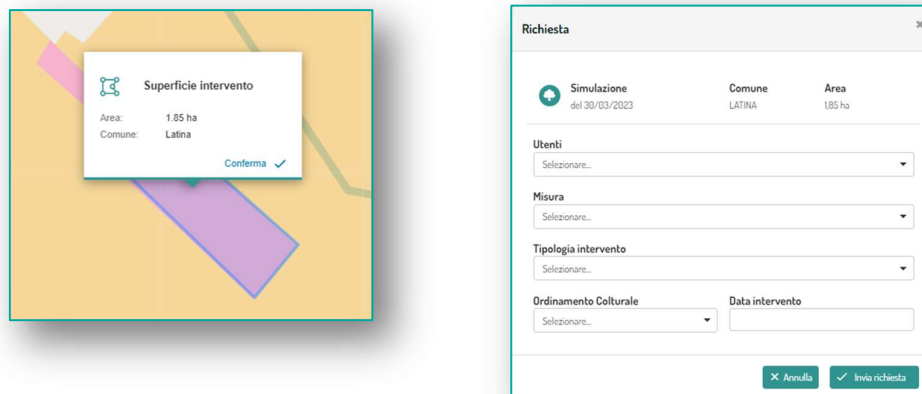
Superficie intervento

Area: 1.85 ha
Comune: Latina

Conferma

Richiesta

Simulazione
del 30/03/2023

Comune
LATINA

Area
1,85 ha

Utenti
Selezionare...

Misura
Selezionare...

Tipologia intervento
Selezionare...

Ordinamento Colturale
Selezionare...

Data intervento

Annulla

Invia richiesta